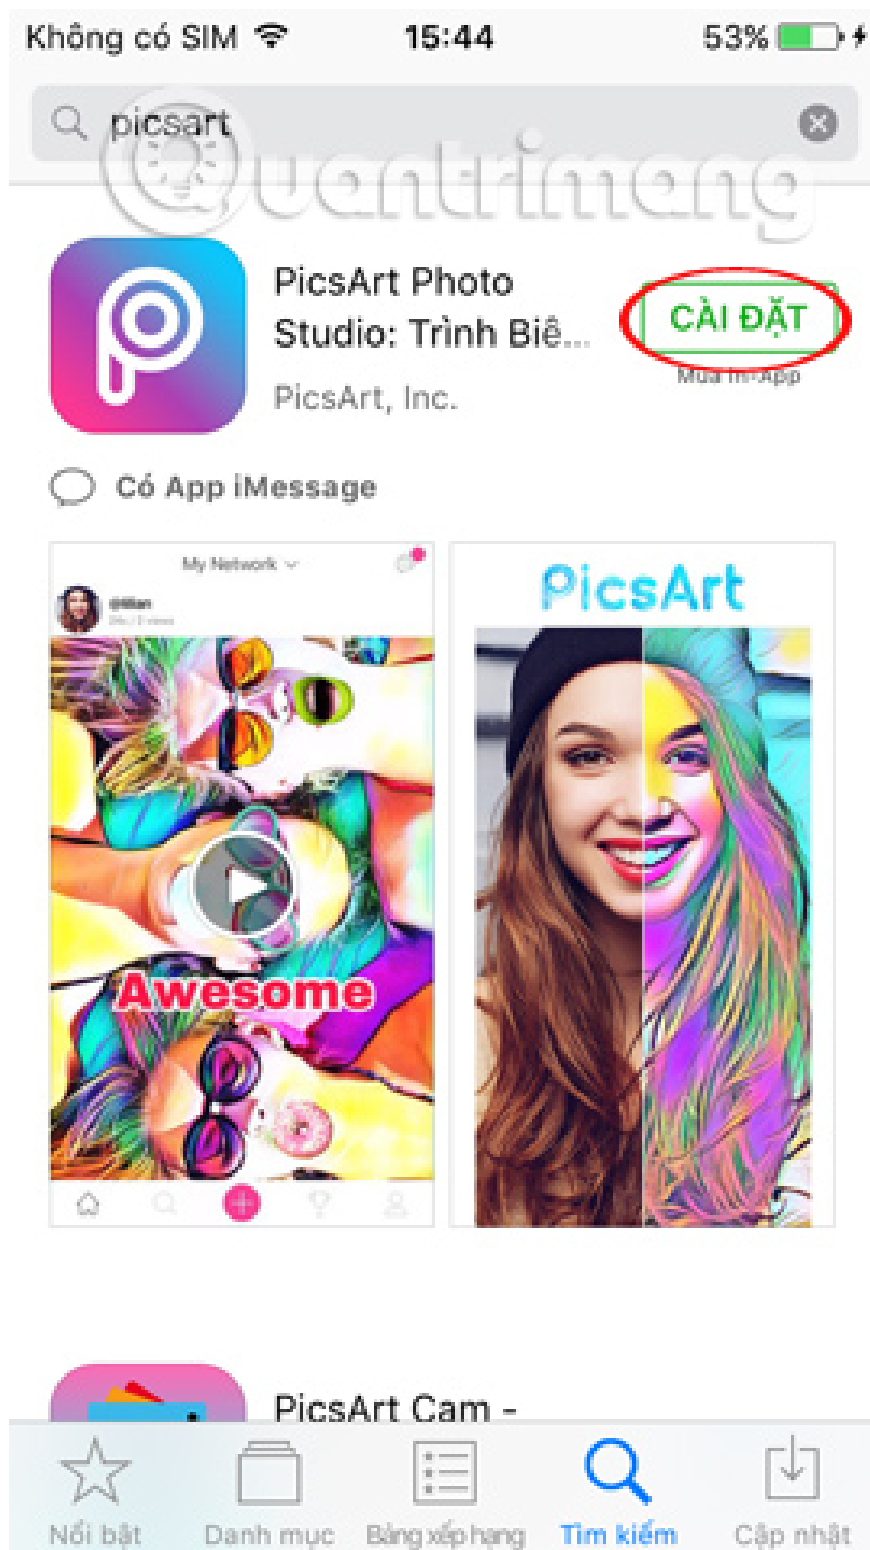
Không có SIM 15:44 53%

picsart

Quantrimang

PicsArt Photo Studio: Trình Biê...

PicsArt, Inc.

CÀI ĐẶT

Mua In-App

Có App iMessage

My Network

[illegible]

Awesome

PicsArt

PicsArt Cam -

Nổi bật Danh mục Bảng xếp hạng Tìm kiếm Cập nhật